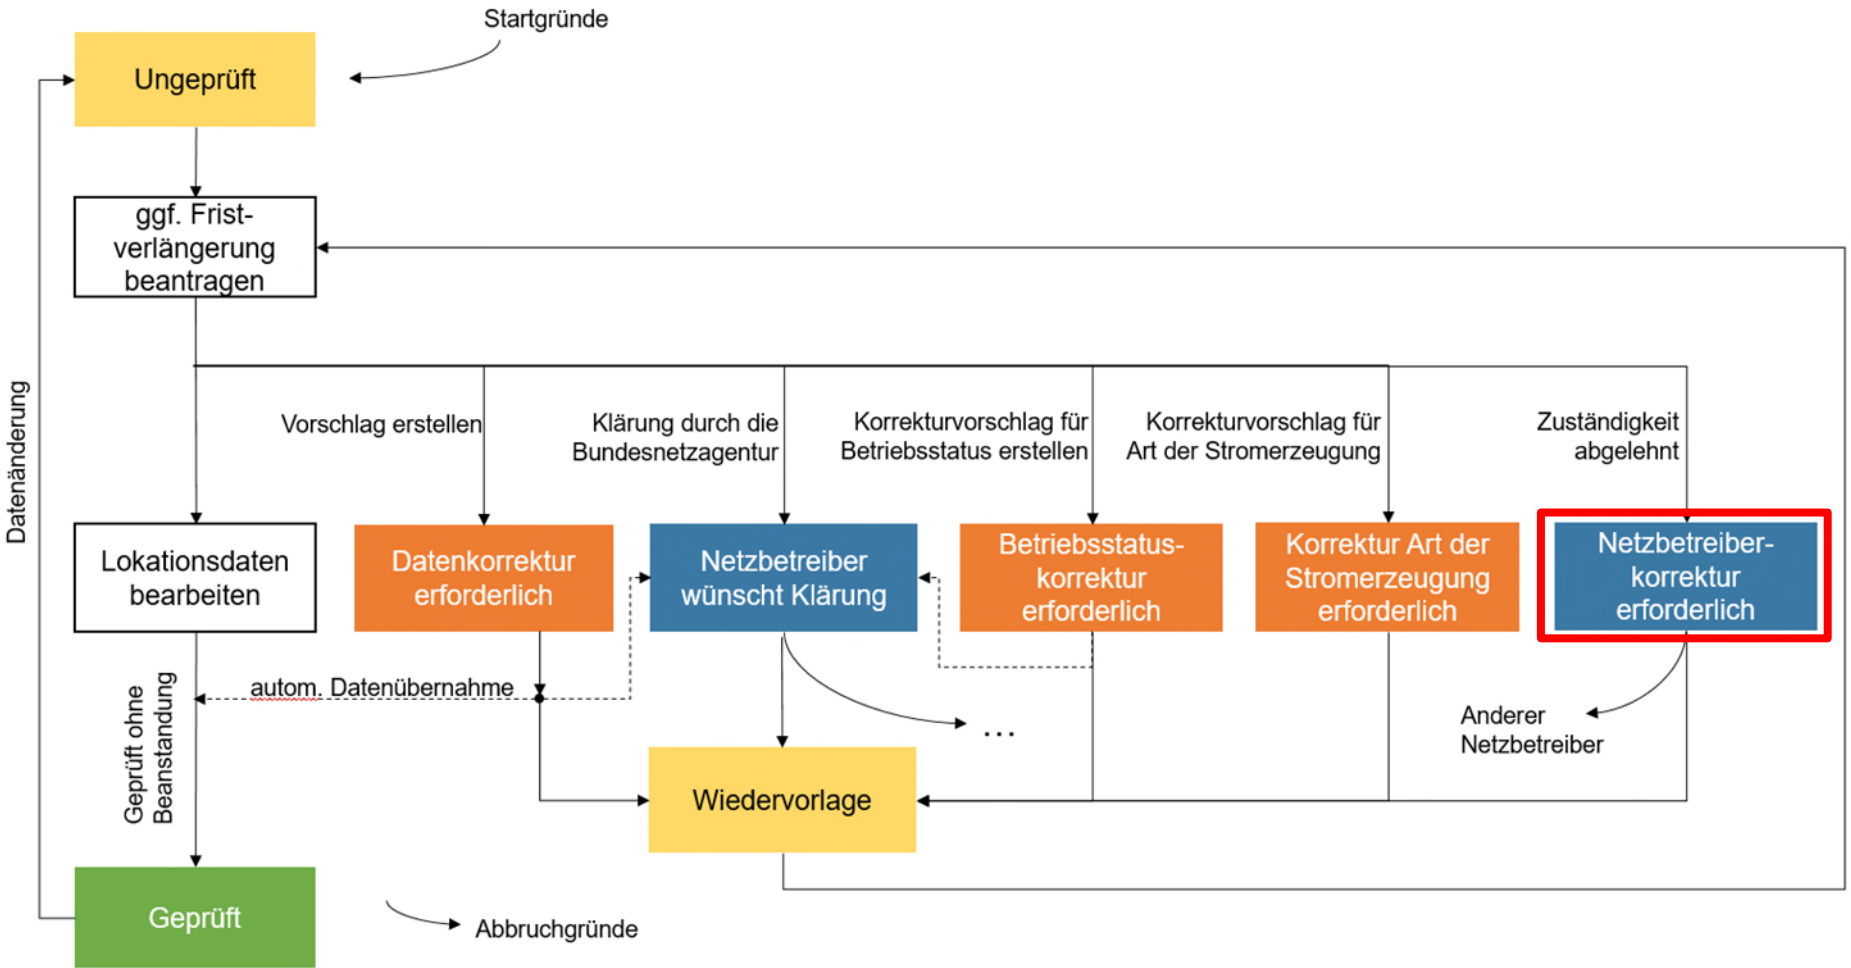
Startgründe

Ungeprüft

Datenänderung

ggf. Fristverlängerung beantragen

Vorschlag erstellen

Klärung durch die Bundesnetzagentur

Korrekturvorschlag für Betriebsstatus erstellen

Korrekturvorschlag für Art der Stromerzeugung

Zuständigkeit abgelehnt

Lokationsdaten bearbeiten

Datenkorrektur erforderlich

Netzbetreiber wünscht Klärung

Betriebsstatuskorrektur erforderlich

Korrektur Art der Stromerzeugung erforderlich

Netzbetreiberkorrektur erforderlich

autom. Datenübernahme

Geprüft ohne Beanstandung

...

Anderer Netzbetreiber

Wiedervorlage

Geprüft

Abbruchgründe